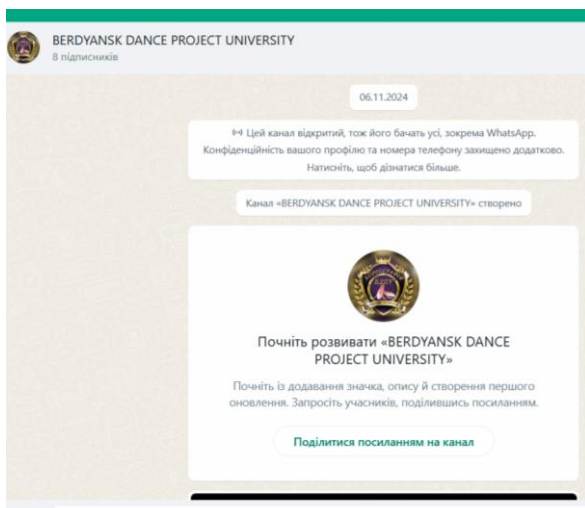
BERDYANSK DANCE PROJECT UNIVERSITY
8 підписників

06.11.2024

Цей канал відкритий, тож його бачать усі, зокрема WhatsApp. Конфіденційність вашого профілю та номера телефону захищено додатково. Натисніть, щоб дізнатися більше.

Канал «BERDYANSK DANCE PROJECT UNIVERSITY» створено

Почніть розвивати «BERDYANSK DANCE PROJECT UNIVERSITY»

Почніть із додавання значка, опису й створення першого оновлення. Запросіть учасників, поділившись посиланням.

Поділитися посиланням на канал